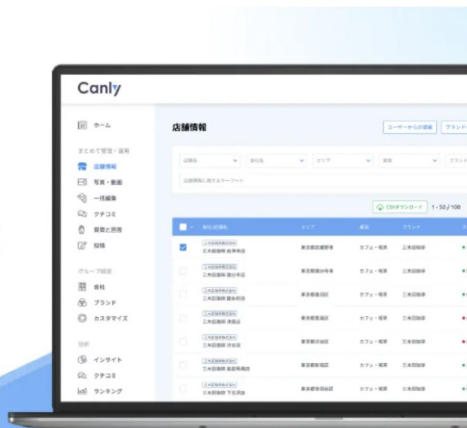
Canly

ホーム

まとめて管理・運用

店舗情報

写真・動画

一括編集

クチコミ

質問と回答

投稿

グループ設定

会社

ブランド

カスタマイズ

分析

インサイト

クチコミ

ランキング

店舗情報

ユーザーからの提案

ブランド

CSVダウンロード

1 - 50 / 100

| | | | | |
|---|---|---|---|---|
| 東京都豊島区 | カフェ・喫茶 | 三木田珈琲 |
| 東京都渋谷区 | カフェ・喫茶 | 三木田珈琲 |
| 東京都港区 | カフェ・喫茶 | 三木田珈琲 |
| 東京都港区 | カフェ・喫茶 | 三木田珈琲 |
| 東京都港区 | カフェ・喫茶 | 三木田珈琲 |
| 東京都目黒区 | カフェ・喫茶 | 三木田珈琲 |
| 東京都品川区 | カフェ・喫茶 | 三木田珈琲 |